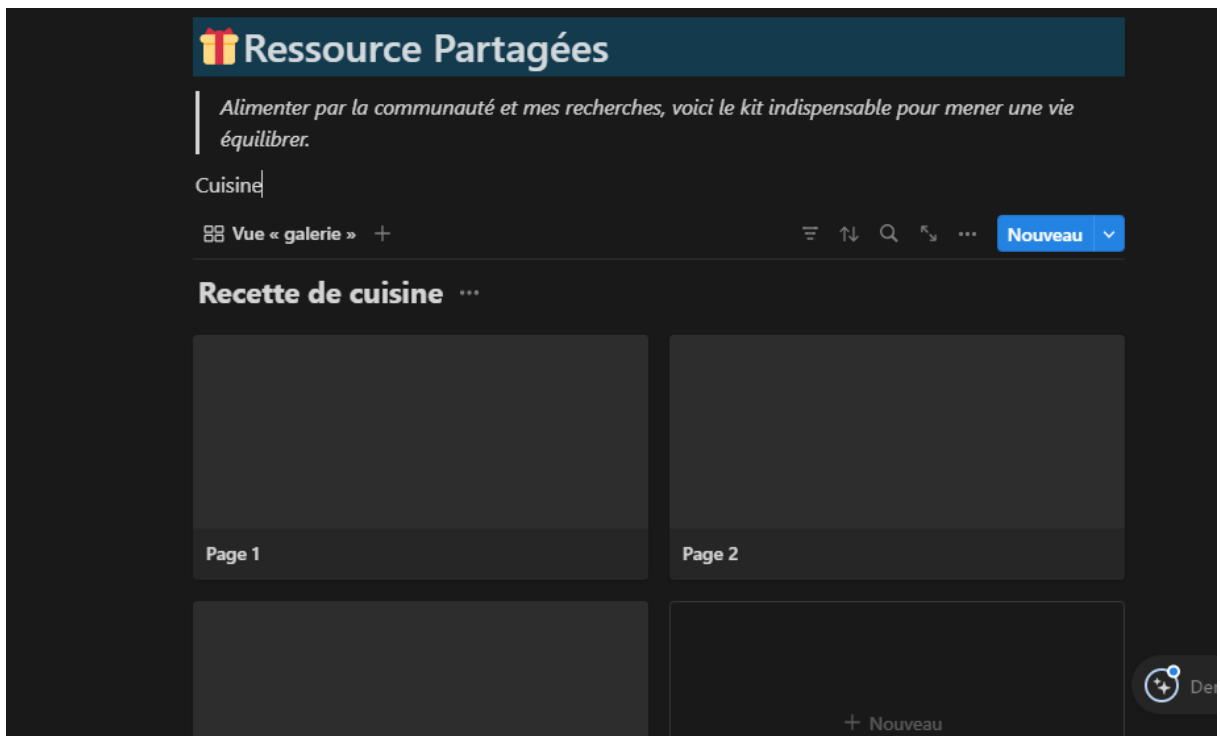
Ressource Partagées

Alimenter par la communauté et mes recherches, voici le kit indispensable pour mener une vie équilibrer.

Cuisine

Vue « galerie » +

Nouveau

Recette de cuisine ···

Page 1

Page 2

+ Nouveau

Der